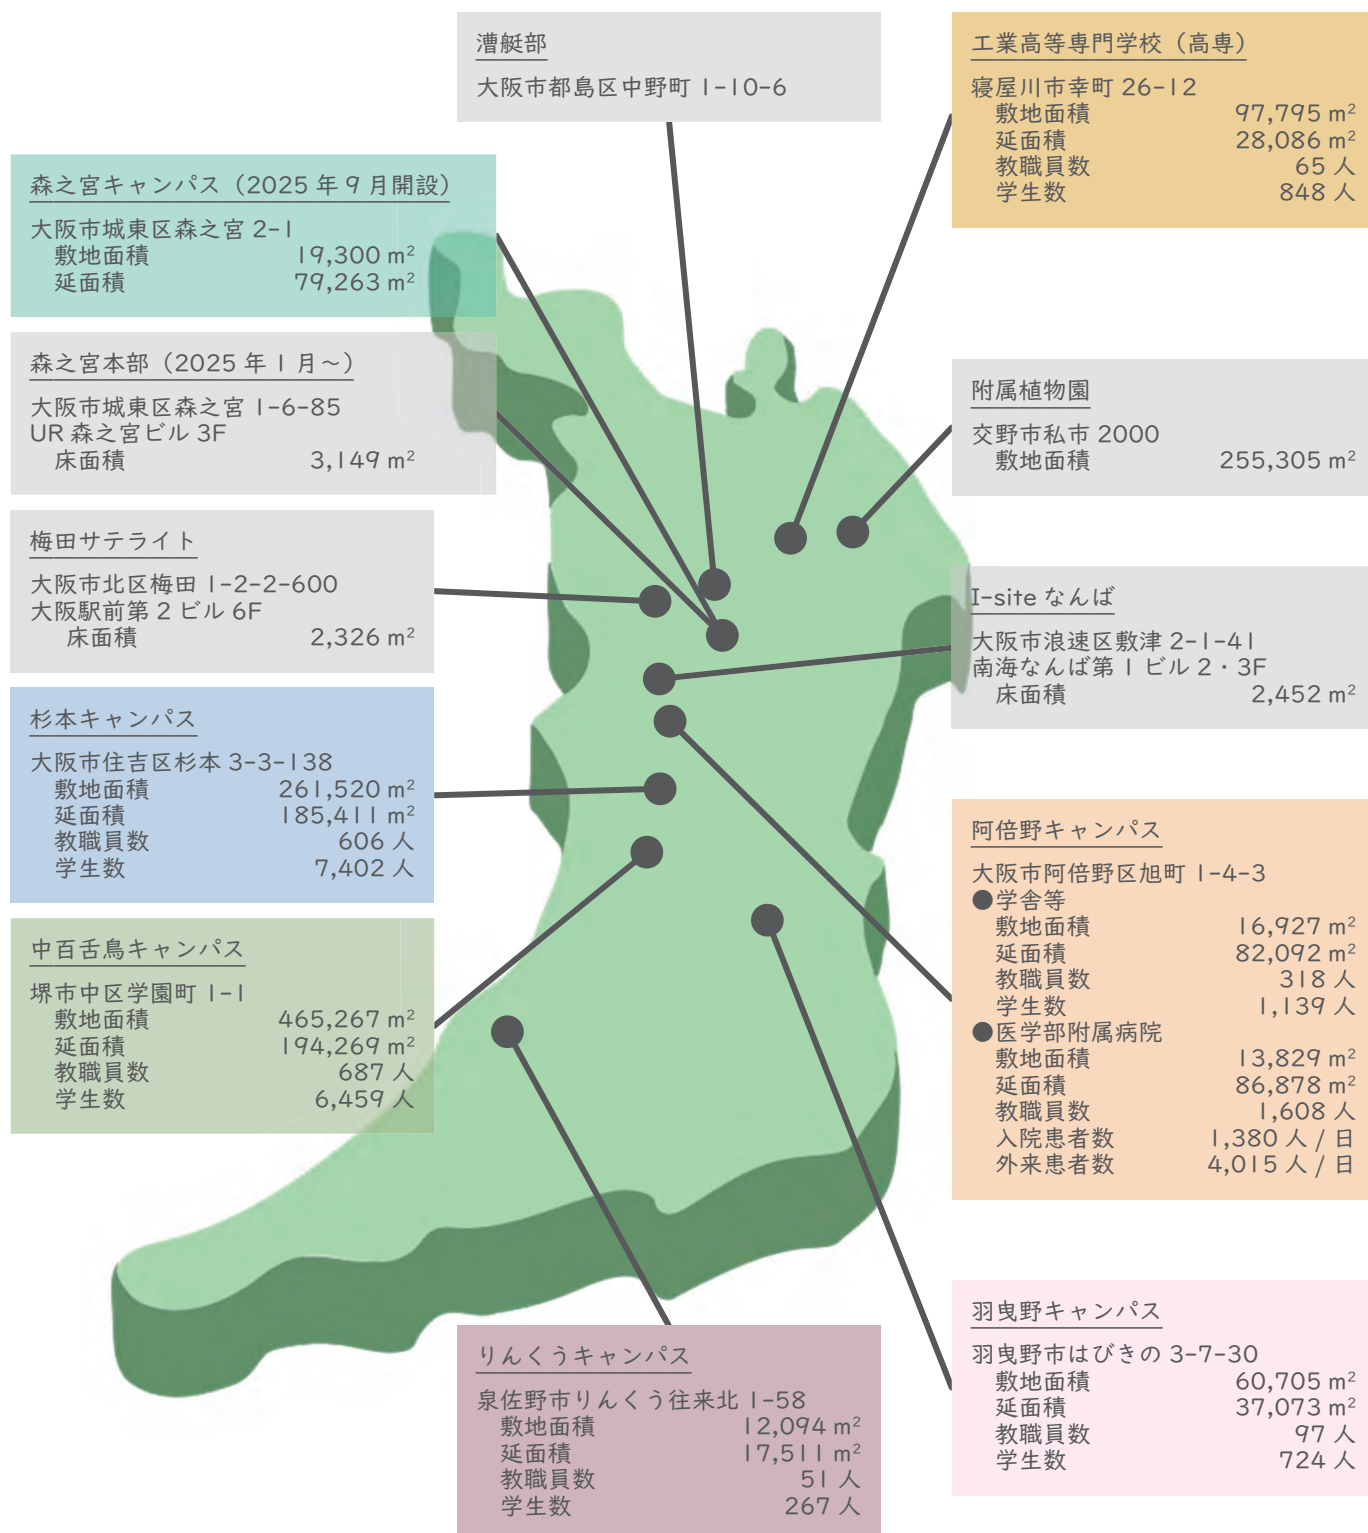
漕艇部
大阪市都島区中野町 1-10-6

工業高等専門学校（高専）
寝屋川市幸町 26-12
敷地面積 97,795 m²
延面積 28,086 m²
教職員数 65 人
学生数 848 人

森之宮キャンパス（2025 年 9 月開設）
大阪市城東区森之宮 2-1
敷地面積 19,300 m²
延面積 79,263 m²

森之宮本部（2025 年 1 月～）
大阪市城東区森之宮 1-6-85
UR 森之宮ビル 3F
床面積 3,149 m²

附属植物園
交野市私市 2000
敷地面積 255,305 m²

梅田サテライト
大阪市北区梅田 1-2-2-600
大阪駅前第 2 ビル 6F
床面積 2,326 m²

I-site なんば
大阪市浪速区敷津 2-1-41
南海なんば第 1 ビル 2・3F
床面積 2,452 m²

杉本キャンパス
大阪市住吉区杉本 3-3-138
敷地面積 261,520 m²
延面積 185,411 m²
教職員数 606 人
学生数 7,402 人

阿倍野キャンパス
大阪市阿倍野区旭町 1-4-3
●学舎等
敷地面積 16,927 m²
延面積 82,092 m²
教職員数 318 人
学生数 1,139 人
●医学部附属病院
敷地面積 13,829 m²
延面積 86,878 m²
教職員数 1,608 人
入院患者数 1,380 人 / 日
外来患者数 4,015 人 / 日

中百舌鳥キャンパス
堺市中区学園町 1-1
敷地面積 465,267 m²
延面積 194,269 m²
教職員数 687 人
学生数 6,459 人

羽曳野キャンパス
羽曳野市はびきの 3-7-30
敷地面積 60,705 m²
延面積 37,073 m²
教職員数 97 人
学生数 724 人

りんくうキャンパス
泉佐野市りんくう往来北 1-58
敷地面積 12,094 m²
延面積 17,511 m²
教職員数 51 人
学生数 267 人